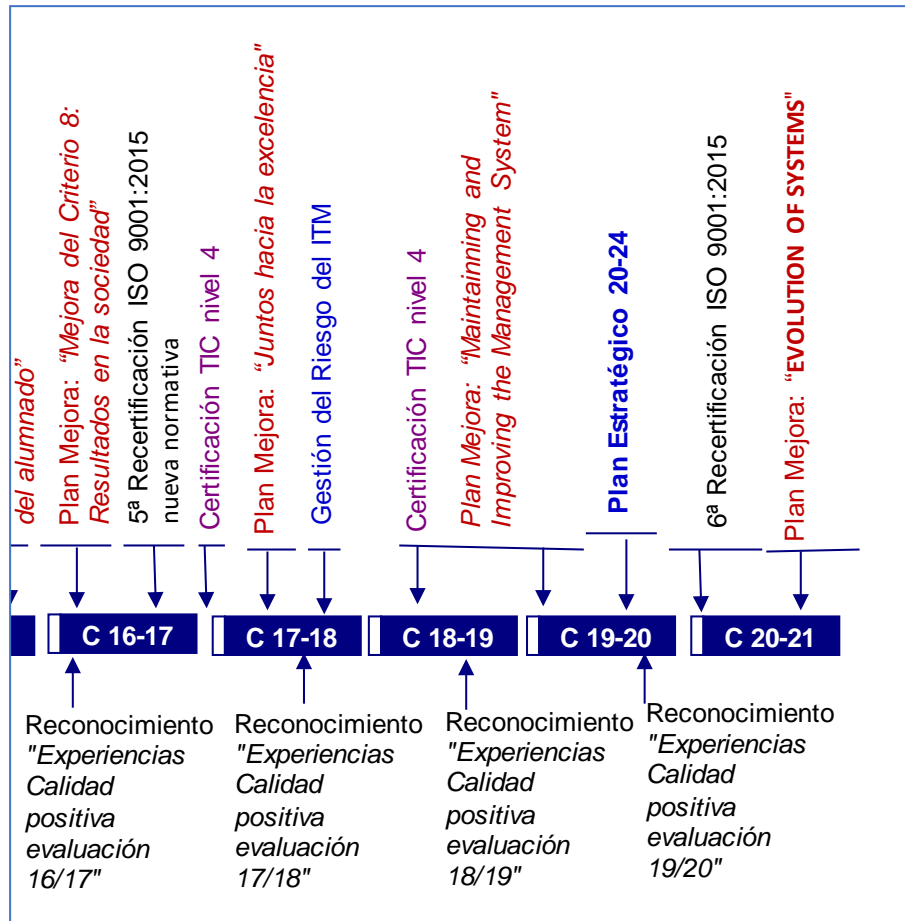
del alumnado"

Plan Mejora: "Mejora del Criterio 8: Resultados en la sociedad"

5ª Recertificación ISO 9001:2015 nueva normativa

Certificación TIC nivel 4

Plan Mejora: "Juntos hacia la excelencia"

Gestión del Riesgo del ITM

Certificación TIC nivel 4

Plan Mejora: "Maintainning and Improving the Management System"

Plan Estratégico 20-24

6ª Recertificación ISO 9001:2015

Plan Mejora: "EVOLUTION OF SYSTEMS"

C 16-17

C 17-18

C 18-19

C 19-20

C 20-21

Reconocimiento "Experiencias Calidad positiva evaluación 16/17"

Reconocimiento "Experiencias Calidad positiva evaluación 17/18"

Reconocimiento "Experiencias Calidad positiva evaluación 18/19"

Reconocimiento "Experiencias Calidad positiva evaluación 19/20"